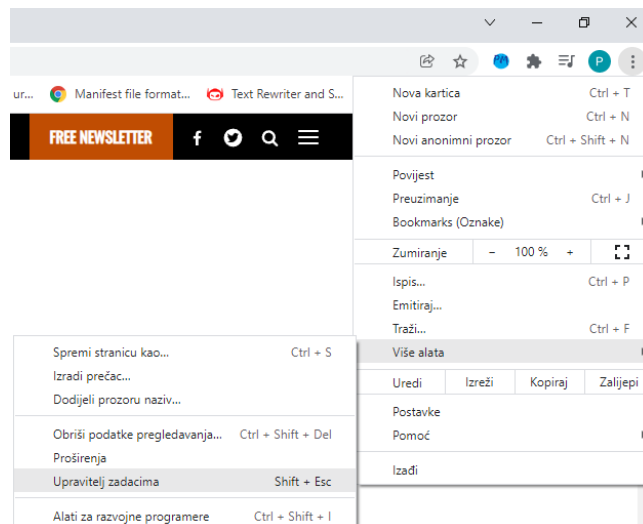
ur... Manifest file format... Text Rewriter and S...

FREE NEWSLETTER

P

Nova kartica Ctrl + T
Novi prozor Ctrl + N
Novi anonimni prozor Ctrl + Shift + N

Povijest
Preuzimanje Ctrl + J
Bookmarks (Oznake)

| Zumiranje | − | 100 % | + |
|---|---|---|---|

Ispis... Ctrl + P
Emitiraj...
Traži... Ctrl + F
Više alata

| Uredi | Izreži | Kopiraj | Zalijepi |
|---|---|---|---|

Postavke
Pomoć

Izađi

Spremi stranicu kao... Ctrl + S
Izradi prečac...
Dodijeli prozoru naziv...

Obriši podatke pregledavanja... Ctrl + Shift + Del
Proširenja
Upravitelj zadacima Shift + Esc

Alati za razvojne programere Ctrl + Shift + I